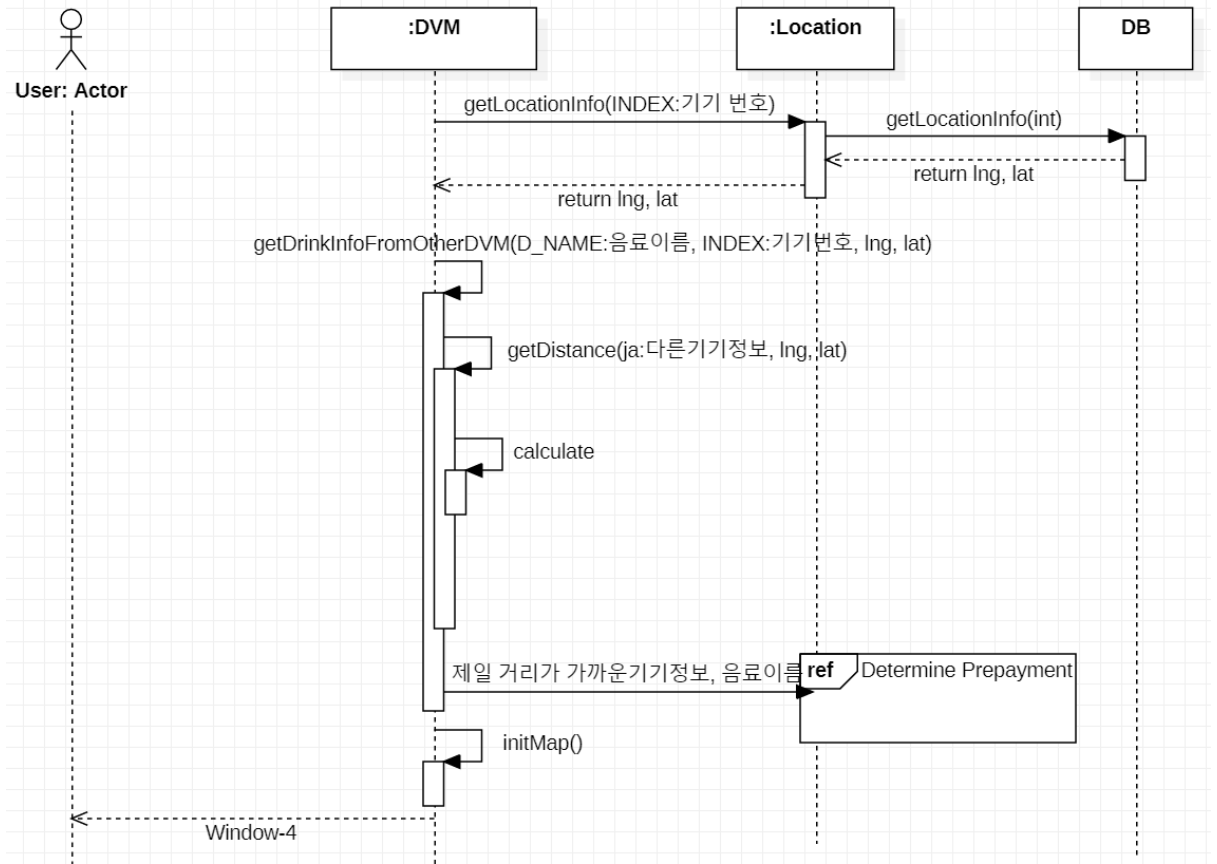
User: Actor

:DVM

:Location

DB

getLocationInfo(INDEX:기기 번호)

getLocationInfo(int)

return lng, lat

return lng, lat

getDrinkInfoFromOtherDVM(D_NAME:음료이름, INDEX:기기번호, lng, lat)

getDistance(ja:다른기기정보, lng, lat)

calculate

제일 거리가 가까운기기정보, 음료이름

ref Determine Prepayment

initMap()

Window-4